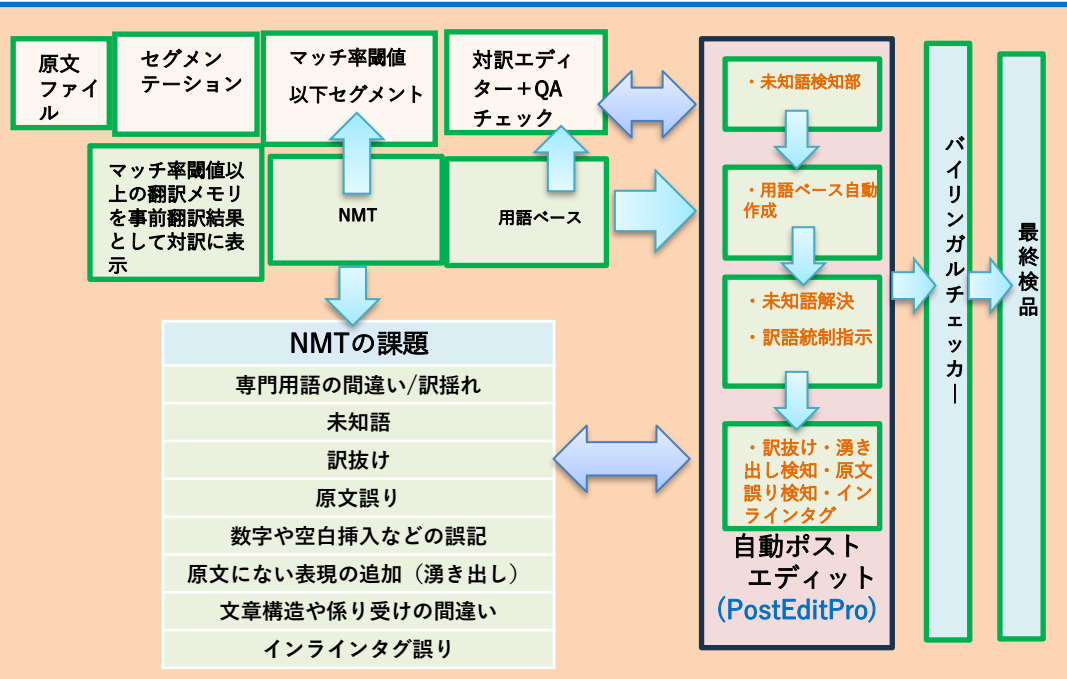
原文ファイル

セグメンテーション

マッチ率閾値以下セグメント

対訳エディター＋QAチェック

マッチ率閾値以上の翻訳メモリを事前翻訳結果として対訳に表示

NMT

用語ベース

・未知語検知部

・用語ベース自動作成

・未知語解決

・訳語統制指示

・訳抜け・湧き出し検知・原文誤り検知・インラインタグ

自動ポストエディット
(PostEditPro)

バイリンガルチェッカー

最終検品

| NMTの課題 |
|---|
| 専門用語の間違い/訳揺れ |
| 未知語 |
| 訳抜け |
| 原文誤り |
| 数字や空白挿入などの誤記 |
| 原文にない表現の追加（湧き出し） |
| 文章構造や係り受けの間違い |
| インラインタグ誤り |